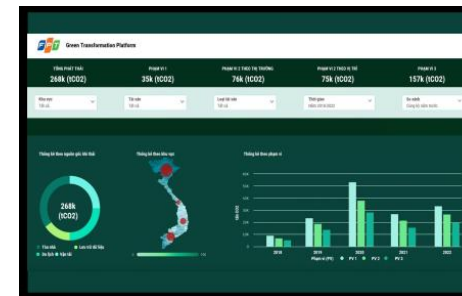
FPT Green Transformation Platform

TỔNG PHÁT THẢI
268k (tCO2)

PHẠM VI 1
35k (tCO2)

PHẠM VI 2 THEO THỊ TRƯỜNG
76k (tCO2)

PHẠM VI 2 THEO VỊ TRÍ
75k (tCO2)

PHẠM VI 3
157k (tCO2)

Khu vực
Tất cả

Tòa nhà
Tất cả

Loại tài sản
Tất cả

Thời gian
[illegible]

Đơn vị
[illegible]

Thống kê theo nguồn gốc khí thải

268k
(tCO2)

Thống kê theo khu vực

Thống kê theo phạm vi

2018
2019
2020
2021
2022

Phạm vi
PV 1
PV 2
PV 3